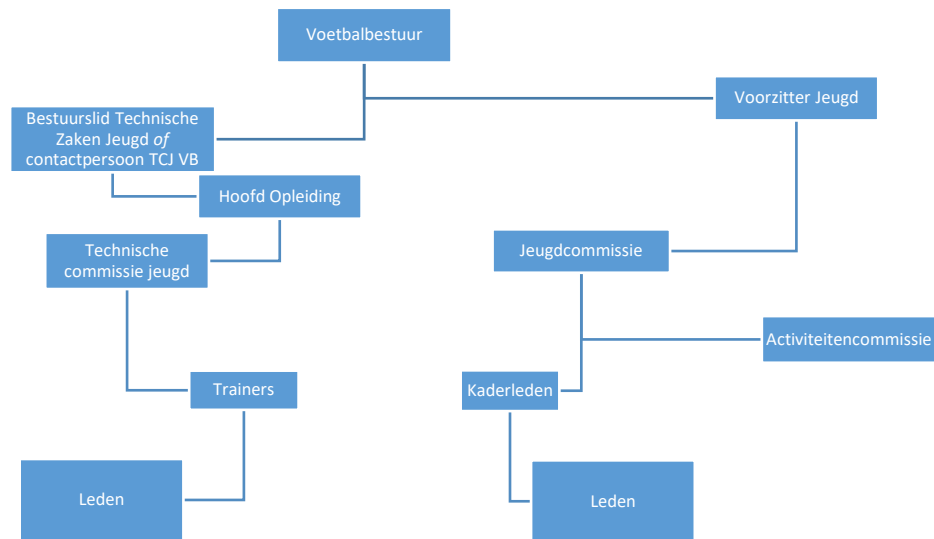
Voetbalbestuur

Bestuurslid Technische Zaken Jeugd *of* contactpersoon TCJ VB

Voorzitter Jeugd

Hoofd Opleiding

Technische commissie jeugd

Jeugdcommissie

Activiteitencommissie

Trainers

Kaderleden

Leden

Leden